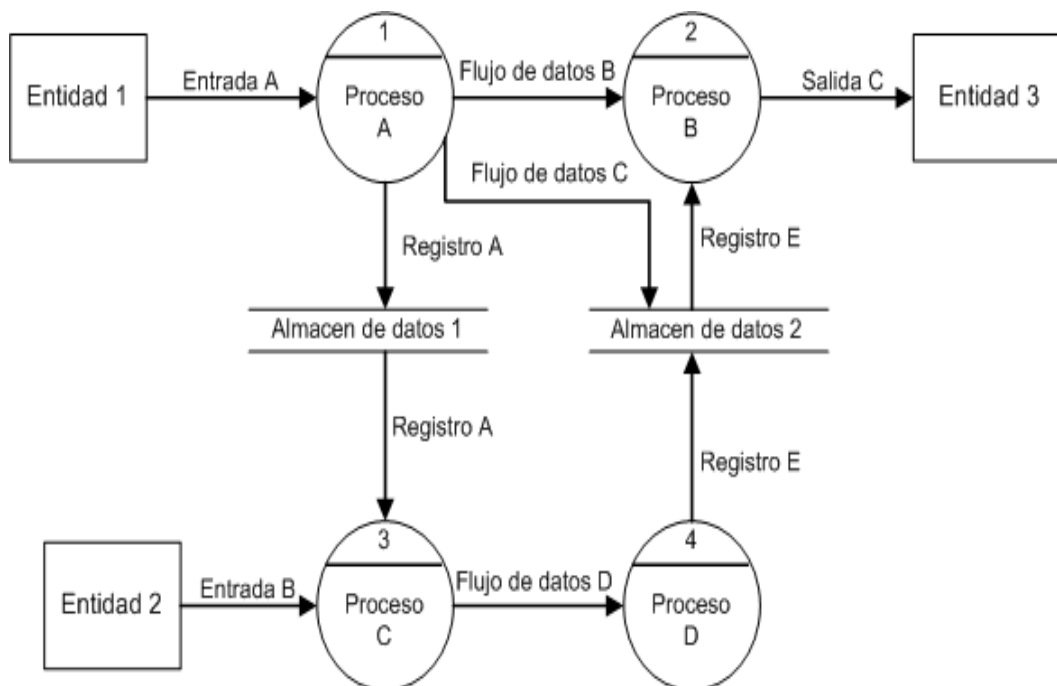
Entidad 1
Entrada A
1
Proceso A
Flujo de datos B
2
Proceso B
Salida C
Entidad 3
Flujo de datos C
Registro A
Registro E
Almacen de datos 1
Almacen de datos 2
Registro A
Registro E
Entidad 2
Entrada B
3
Proceso C
Flujo de datos D
4
Proceso D